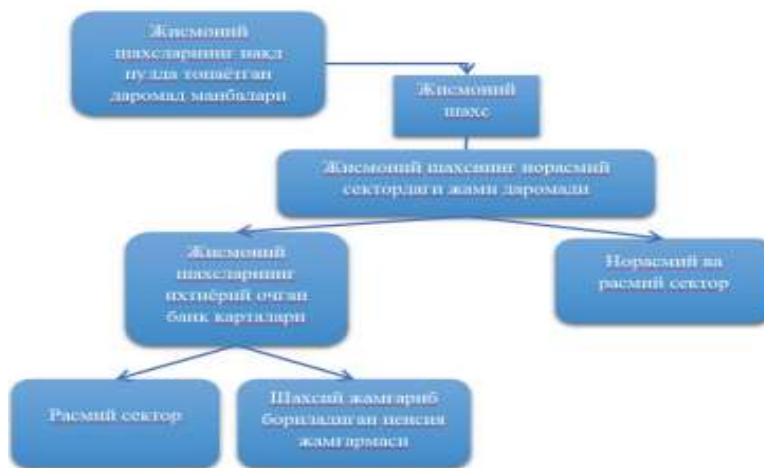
Жисмоний шахсларнинг нақд пулда топаётган даромад манбалари

Жисмоний шахс

Жисмоний шахснинг норасмий сектордаги жами даромади

Жисмоний шахсларнинг ихтиёрий очган банк карталари

Норасмий ва расмий сектор

Расмий сектор

Шахсий жамғариб бориладиган пенсия жамғармаси